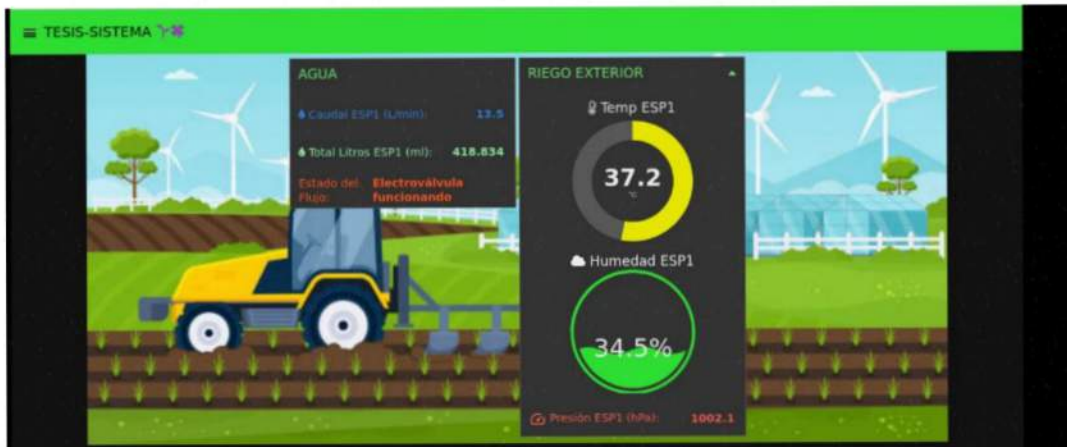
TESIS-SISTEMA

AGUA

Caudal ESP1 (L/min): 13.5

Total Litros ESP1 (ml): 418.834

Estado del Flujo: Electroválvula funcionando

RIEGO EXTERIOR

Temp ESP1

37.2

°C

Humedad ESP1

34.5%

Presión ESP1 (hPa): 1002.1